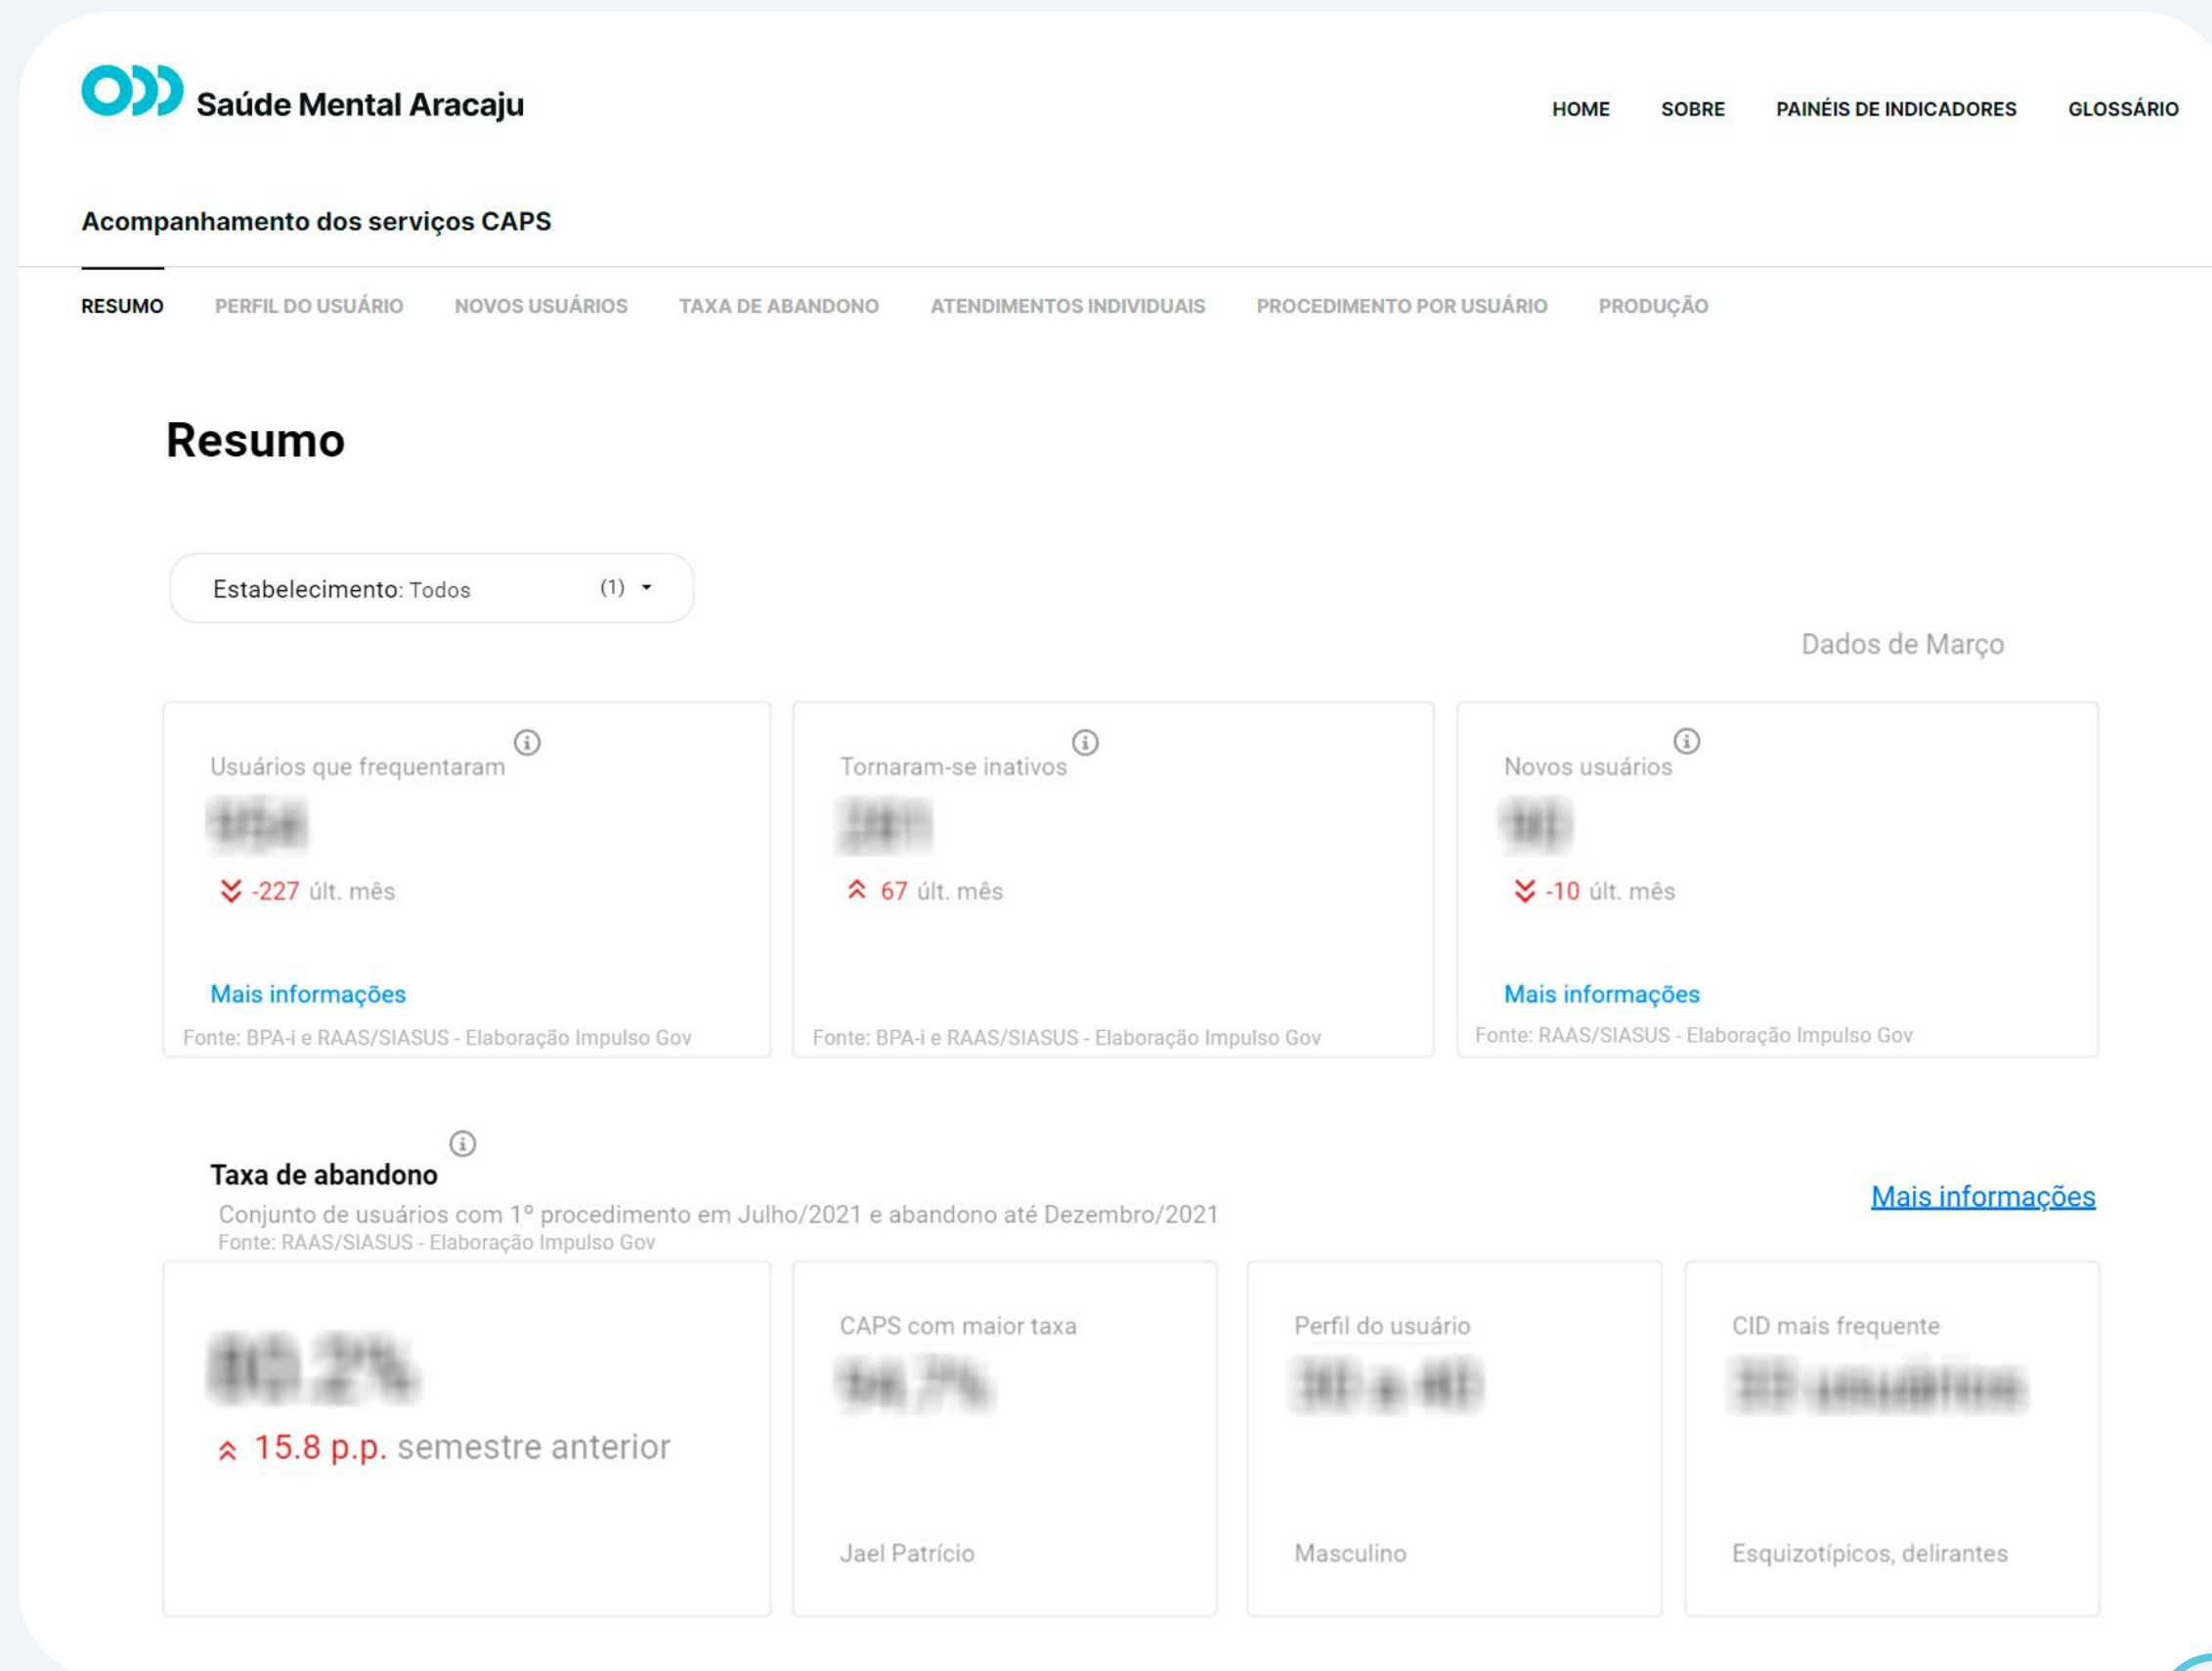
Saúde Mental Aracaju

HOME SOBRE PAINÉIS DE INDICADORES GLOSSÁRIO

Acompanhamento dos serviços CAPS

RESUMO PERFIL DO USUÁRIO NOVOS USUÁRIOS TAXA DE ABANDONO ATENDIMENTOS INDIVIDUAIS PROCEDIMENTO POR USUÁRIO PRODUÇÃO

Resumo

Estabelecimento: Todos (1)

Dados de Março

Usuários que frequentaram
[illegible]
-227 últ. mês
Mais informações
Fonte: BPA-i e RAAS/SIASUS - Elaboração Impulso Gov

Tornaram-se inativos
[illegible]
67 últ. mês
Fonte: BPA-i e RAAS/SIASUS - Elaboração Impulso Gov

Novos usuários
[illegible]
-10 últ. mês
Mais informações
Fonte: RAAS/SIASUS - Elaboração Impulso Gov

Taxa de abandono
Conjunto de usuários com 1º procedimento em Julho/2021 e abandono até Dezembro/2021
Fonte: RAAS/SIASUS - Elaboração Impulso Gov

Mais informações

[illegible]
15.8 p.p. semestre anterior

CAPS com maior taxa
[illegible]
Jael Patrício

Perfil do usuário
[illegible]
Masculino

CID mais frequente
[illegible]
Esquizotípicos, delirantes